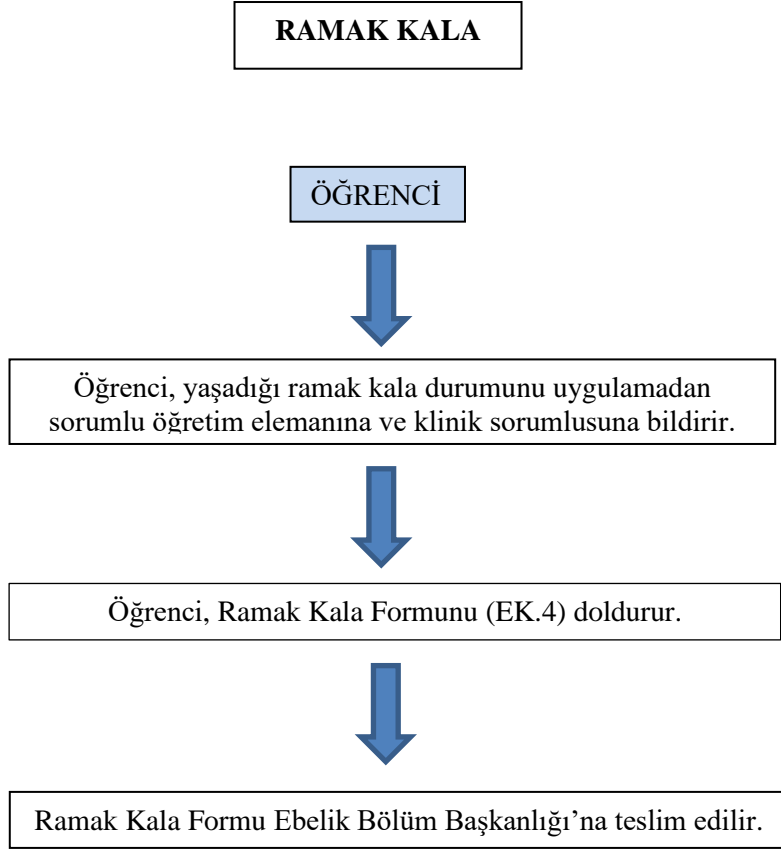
RAMAK KALA

ÖĞRENCİ

Öğrenci, yaşadığı ramak kala durumunu uygulamadan sorumlu öğretim elemanına ve klinik sorumlusuna bildirir.

Öğrenci, Ramak Kala Formunu (EK.4) doldurur.

Ramak Kala Formu Ebelik Bölüm Başkanlığı'na teslim edilir.